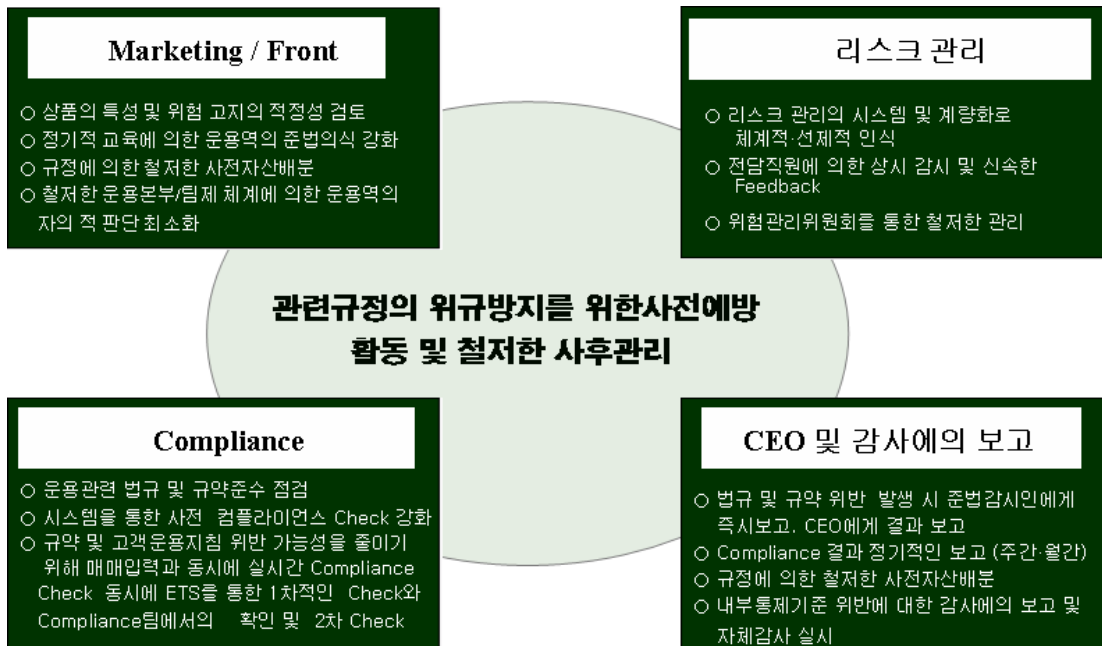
Marketing / Front

○ 상품의 특성 및 위험 고지의 적정성 검토
○ 정기적 교육에 의한 운용역의 준법의식 강화
○ 규정에 의한 철저한 사전자산배분
○ 철저한 운용본부/팀제 체계에 의한 운용역의 자의 적 판단 최소화

리스크 관리

○ 리스크 관리의 시스템 및 계량화로 체계적·선제적 인식
○ 전담직원에 의한 상시 감시 및 신속한 Feedback
○ 위험관리위원회를 통한 철저한 관리

관련규정의 위규방지를 위한사전예방 활동 및 철저한 사후관리

Compliance

○ 운용관련 법규 및 규약준수 점검
○ 시스템을 통한 사전 컴플라이언스 Check 강화
○ 규약 및 고객운용지침 위반 가능성을 줄이기 위해 매매입력과 동시에 실시간 Compliance Check 동시에 ETS를 통한 1차적인 Check와 Compliance팀에서의 확인 및 2차 Check

CEO 및 감사에의 보고

○ 법규 및 규약 위반 발생 시 준법감시인에게 즉시보고. CEO에게 결과 보고
○ Compliance 결과 정기적인 보고 (주간·월간)
○ 규정에 의한 철저한 사전자산배분
○ 내부통제기준 위반에 대한 감사에의 보고 및 자체감사 실시